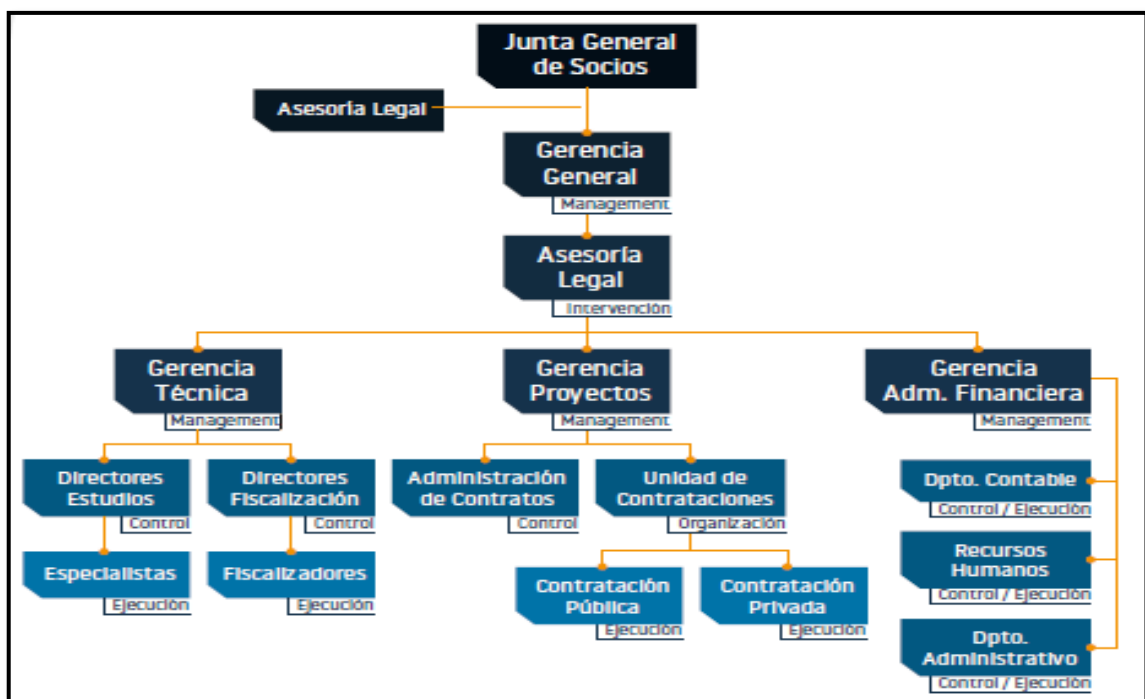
Junta General de Socios

Asesoria Legal

Gerencia General
Management

Asesoria Legal
Intervención

Gerencia Técnica
Management

Gerencia Proyectos
Management

Gerencia Adm. Financiera
Management

Directores Estudios
Control

Directores Fiscalización
Control

Administración de Contratos
Control

Unidad de Contrataciones
Organización

Dpto. Contable
Control / Ejecución

Especialistas
Ejecución

Fiscalizadores
Ejecución

Contratación Pública
Ejecución

Contratación Privada
Ejecución

Recursos Humanos
Control / Ejecución

Dpto. Administrativo
Control / Ejecución